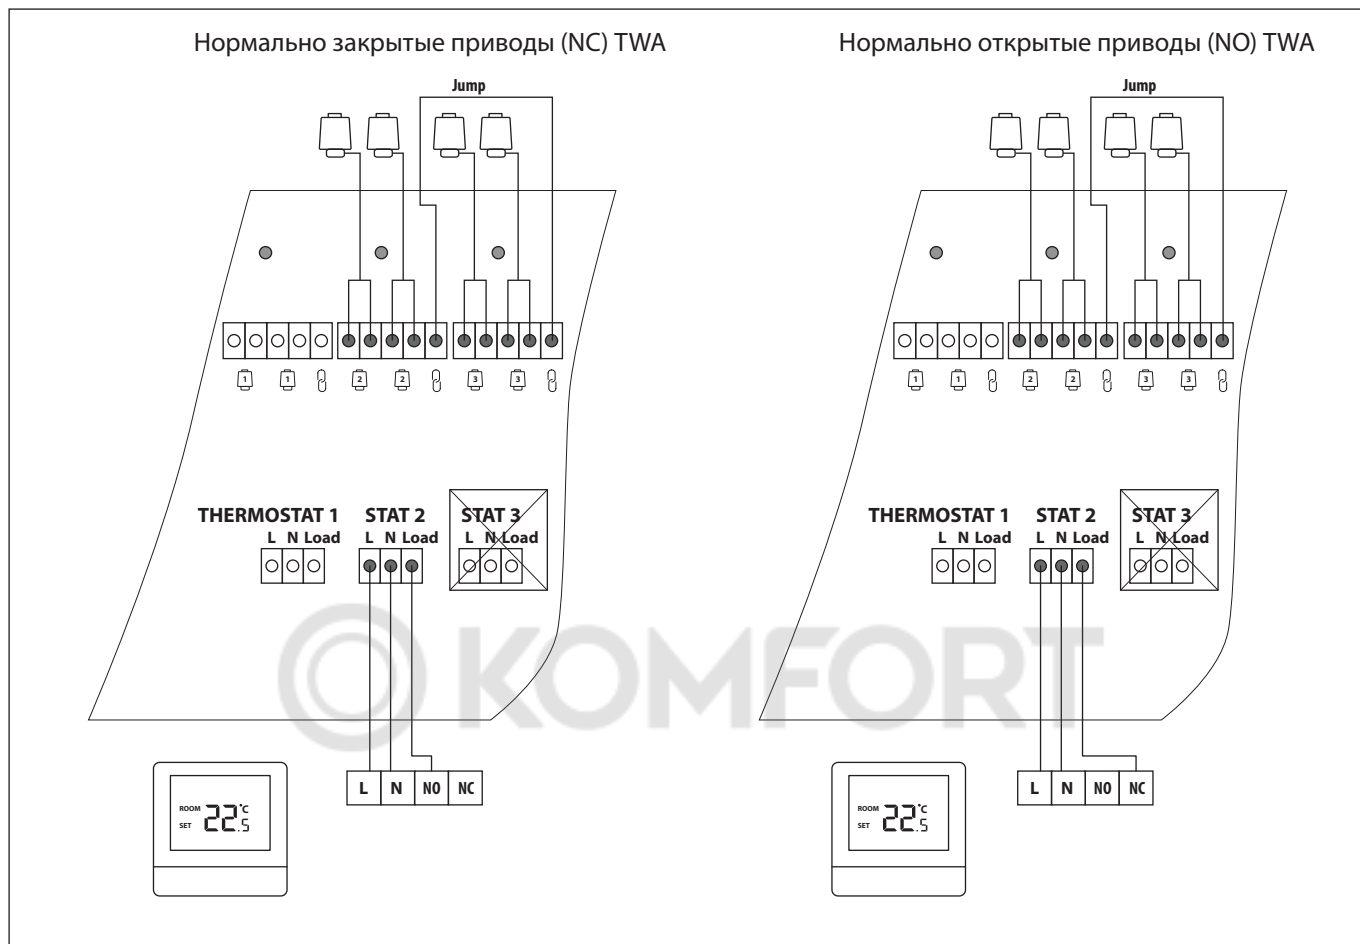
Нормально закрытые приводы (NC) TWA

Jump

1 1 2 2 3 3

THERMOSTAT 1
L N Load

STAT 2
L N Load

STAT 3
L N Load

L N NO NC

ROOM SET 22.5 °C

Нормально открытые приводы (NO) TWA

Jump

1 1 2 2 3 3

THERMOSTAT 1
L N Load

STAT 2
L N Load

STAT 3
L N Load

L N NO NC

ROOM SET 22.5 °C

KOMFORT